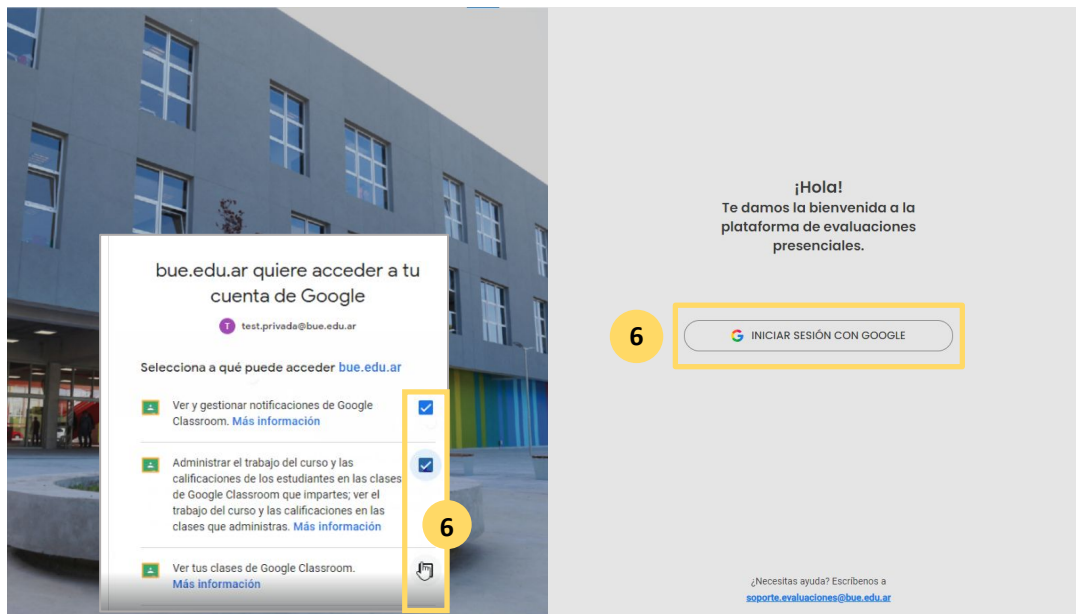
bue.edu.ar quiere acceder a tu cuenta de Google

T test.privada@bue.edu.ar

Selecciona a qué puede acceder bue.edu.ar

Ver y gestionar notificaciones de Google Classroom. Más información

Administrar el trabajo del curso y las calificaciones de los estudiantes en las clases de Google Classroom que impartes; ver el trabajo del curso y las calificaciones en las clases que administras. Más información

Ver tus clases de Google Classroom. Más información

6

¡Hola!
Te damos la bienvenida a la plataforma de evaluaciones presenciales.

6

INICIAR SESIÓN CON GOOGLE

¿Necesitas ayuda? Escríbenos a
soporte.evaluaciones@bue.edu.ar